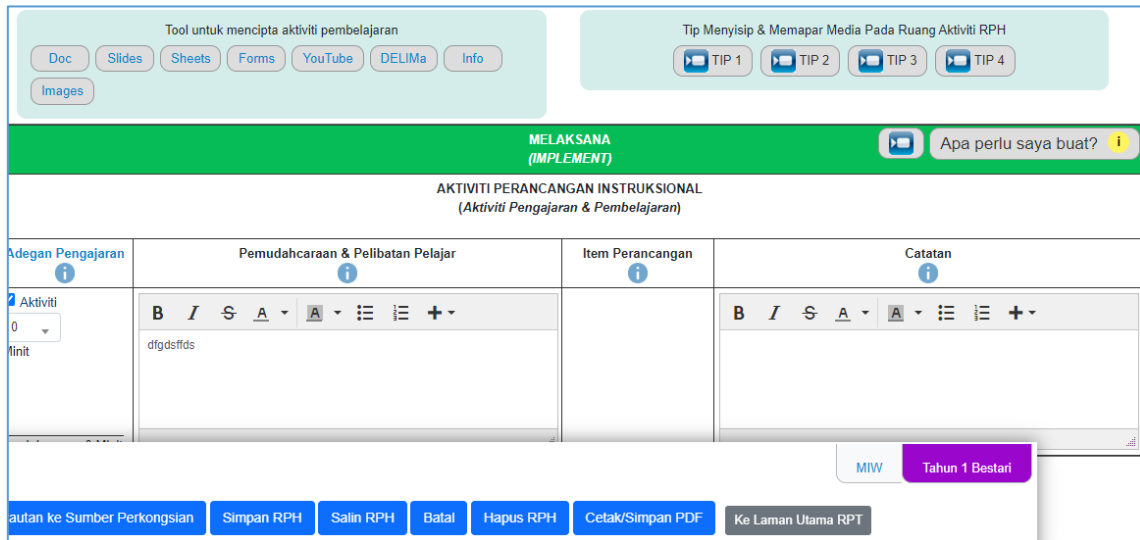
Tool untuk mencipta aktiviti pembelajaran

Doc Slides Sheets Forms YouTube DELIMa Info Images

Tip Menyisip & Memapar Media Pada Ruang Aktiviti RPH

TIP 1 TIP 2 TIP 3 TIP 4

MELAKSANA
(IMPLEMENT)

Apa perlu saya buat?

AKTIVITI PERANCANGAN INSTRUKSIONAL
(Aktiviti Pengajaran & Pembelajaran)

| Adegan Pengajaran | Pemudahcaraan & Pelibatan Pelajar | Item Perancangan | Catatan |
|---|---|---|---|
| Aktiviti 0 Minit | B I S A A + dfgdsffds | | B I S A A + |

MIW Tahun 1 Bestari

autan ke Sumber Perkongsian Simpan RPH Salin RPH Batal Hapus RPH Cetak/Simpan PDF Ke Laman Utama RPT